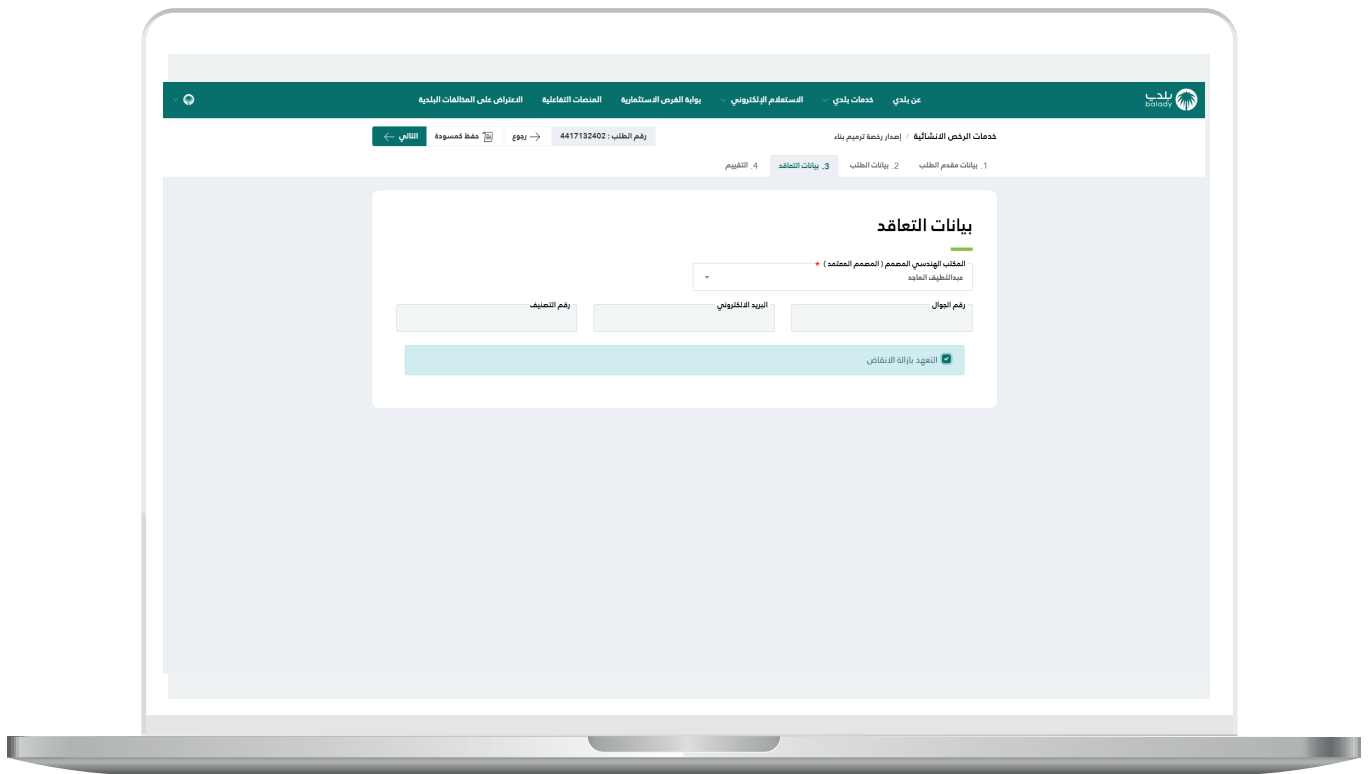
بلدي balady
عن بلدي
خدمات بلدي
الاستعلام الإلكتروني
بوابة الفرص الاستثمارية
المنصات التفاعلية
الاعتراض على المخالفات البلدية

خدمات الرخص الانشائية / إصدار رخصة ترميم بناء
رقم الطلب : 4417132402
رجوع
حفظ كمسودة
التالي

1. بيانات مقدم الطلب
2. بيانات الطلب
3. بيانات التعاقد
4. التقييم

بيانات التعاقد

المكتب الهندسي المصمم ( المصمم المعتمد ) *
عبداللطيف الماجد

رقم الجوال
البريد الالكتروني
رقم التصنيف

التعهد بازالة الانقاض